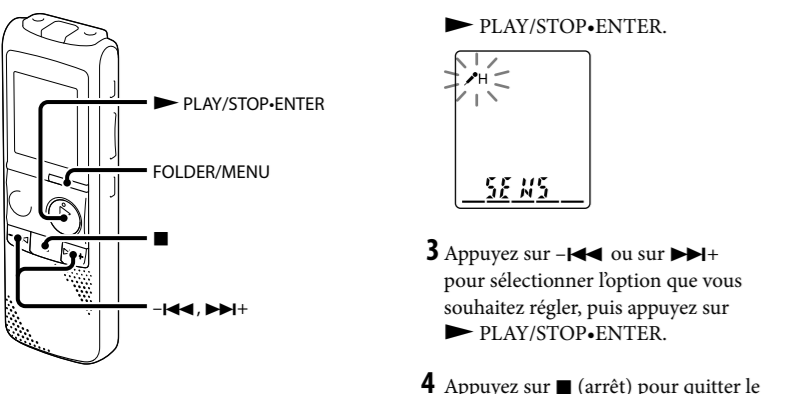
► PLAY/STOP•ENTER

FOLDER/MENU

■

–◄◄, ►►+

► PLAY/STOP•ENTER.

H

SENS

**3** Appuyez sur –◄◄ ou sur ►►+ pour sélectionner l'option que vous souhaitez régler, puis appuyez sur ► PLAY/STOP•ENTER.

**4** Appuyez sur ■ (arrêt) pour quitter le